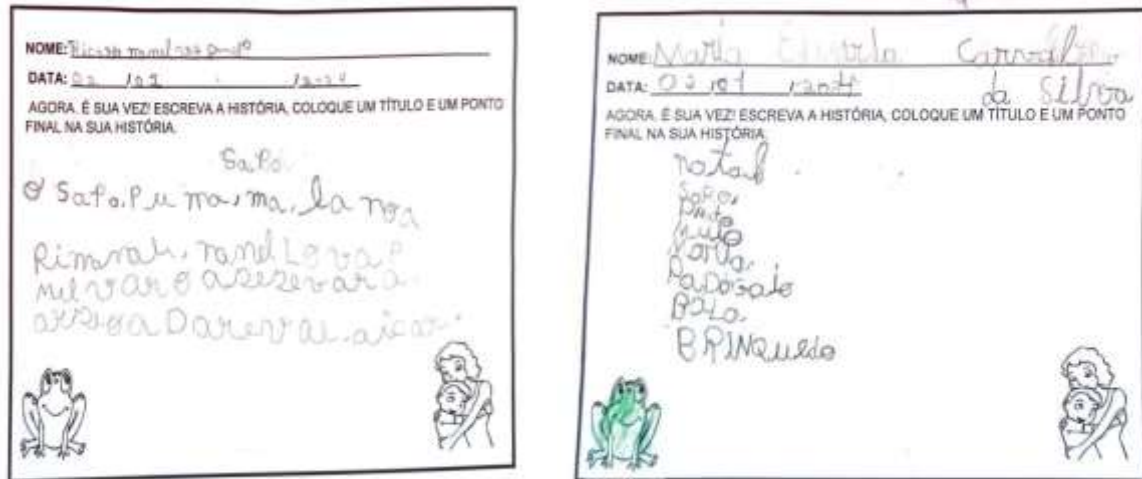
NOME: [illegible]
DATA: 02 / 02 / 2024
AGORA, É SUA VEZ! ESCREVA A HISTÓRIA, COLOQUE UM TÍTULO E UM PONTO FINAL NA SUA HISTÓRIA.

SaPo

O SaPo.Pu ma, ma. la noa
Rimnah. randLova
mivaro aseseva ra
arsioa Darevaa.aicar.

NOME: Maria Eduarda Carvalho da Silva
DATA: 02 / 01 / 2024
AGORA, É SUA VEZ! ESCREVA A HISTÓRIA, COLOQUE UM TÍTULO E UM PONTO FINAL NA SUA HISTÓRIA.

natal
SaPo
Pinto
uva
Vaca
PaPagaio
Bola
BRINQuedo